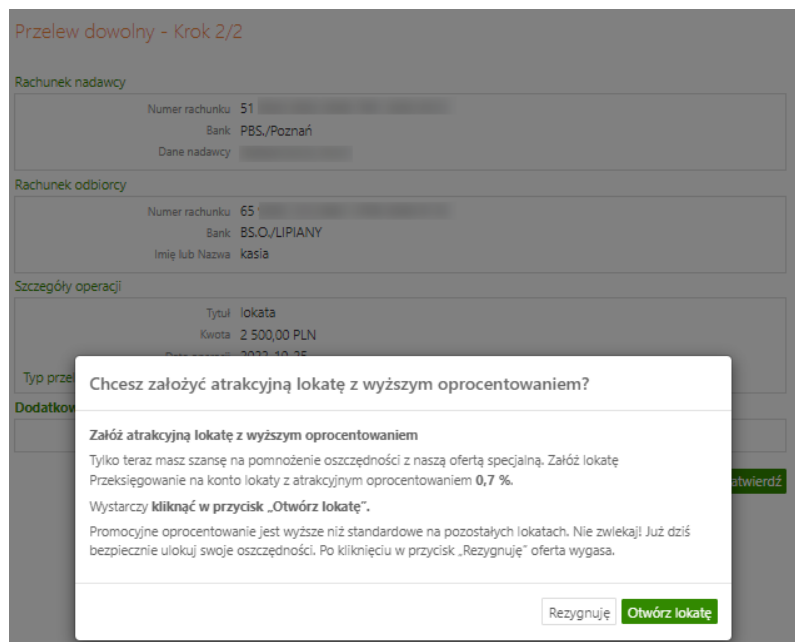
Przelew dowolny - Krok 2/2

Rachunek nadawcy

Numer rachunku 51 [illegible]
Bank PBS./Poznań
Dane nadawcy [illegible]

Rachunek odbiorcy

Numer rachunku 65 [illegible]
Bank BS.O./LIPIANY
Imię lub Nazwa kasia

Szczegóły operacji

Tytuł lokata
Kwota 2 500,00 PLN
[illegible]

Typ prze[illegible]

Dodatkow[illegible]

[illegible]twierdź

Chcesz założyć atrakcyjną lokatę z wyższym oprocentowaniem?

Załóż atrakcyjną lokatę z wyższym oprocentowaniem

Tylko teraz masz szansę na pomnożenie oszczędności z naszą ofertą specjalną. Załóż lokatę Przeksięgowanie na konto lokaty z atrakcyjnym oprocentowaniem 0,7 %.

Wystarczy kliknąć w przycisk „Otwórz lokatę".

Promocyjne oprocentowanie jest wyższe niż standardowe na pozostałych lokatach. Nie zwlekaj! Już dziś bezpiecznie ulokuj swoje oszczędności. Po kliknięciu w przycisk „Rezygnuję" oferta wygasa.

Rezygnuję Otwórz lokatę